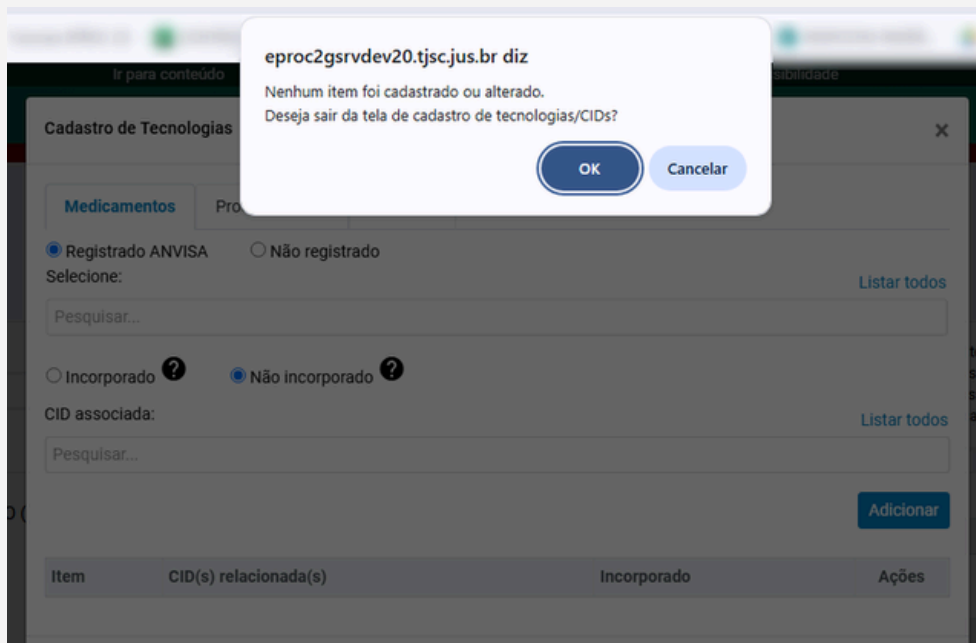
Ir para conteúdo

sibilidade

eproc2gsrvdev20.tjsc.jus.br diz

Nenhum item foi cadastrado ou alterado.
Deseja sair da tela de cadastro de tecnologias/CIDs?

OK

Cancelar

Cadastro de Tecnologias

×

Medicamentos

Pro

Registrado ANVISA

Não registrado

Selecione:

Listar todos

Pesquisar...

Incorporado

Não incorporado

CID associada:

Listar todos

Pesquisar...

Adicionar

| Item | CID(s) relacionada(s) | Incorporado | Ações |
|---|---|---|---|